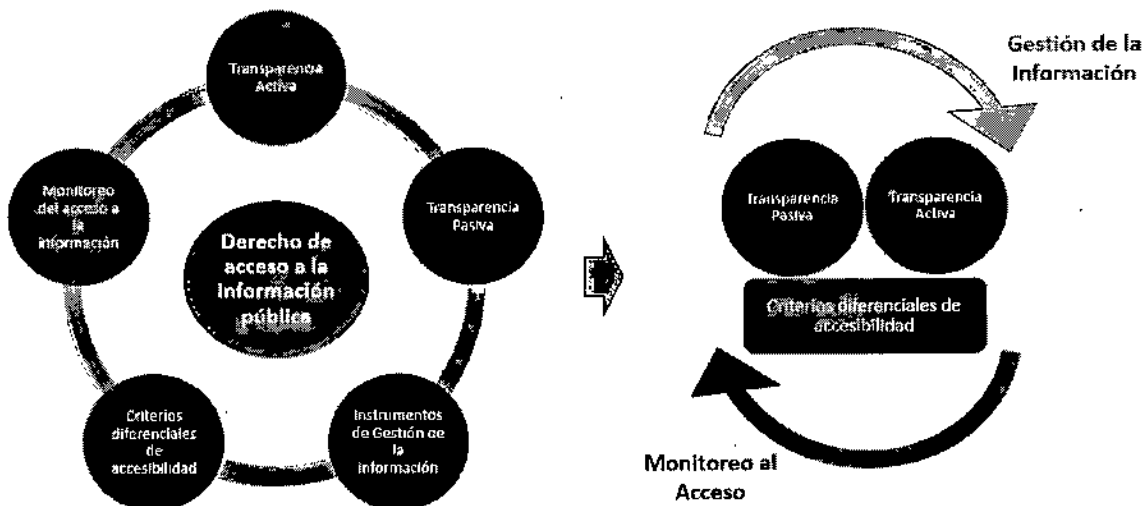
Transparencia Activa

Transparencia Pasiva

Instrumentos de Gestión de la información

Criterios diferenciales de accesibilidad

Monitoreo del acceso a la información

Derecho de acceso a la información pública

Gestión de la Información

Transparencia Pasiva

Transparencia Activa

Criterios diferenciales de accesibilidad

Monitoreo al Acceso